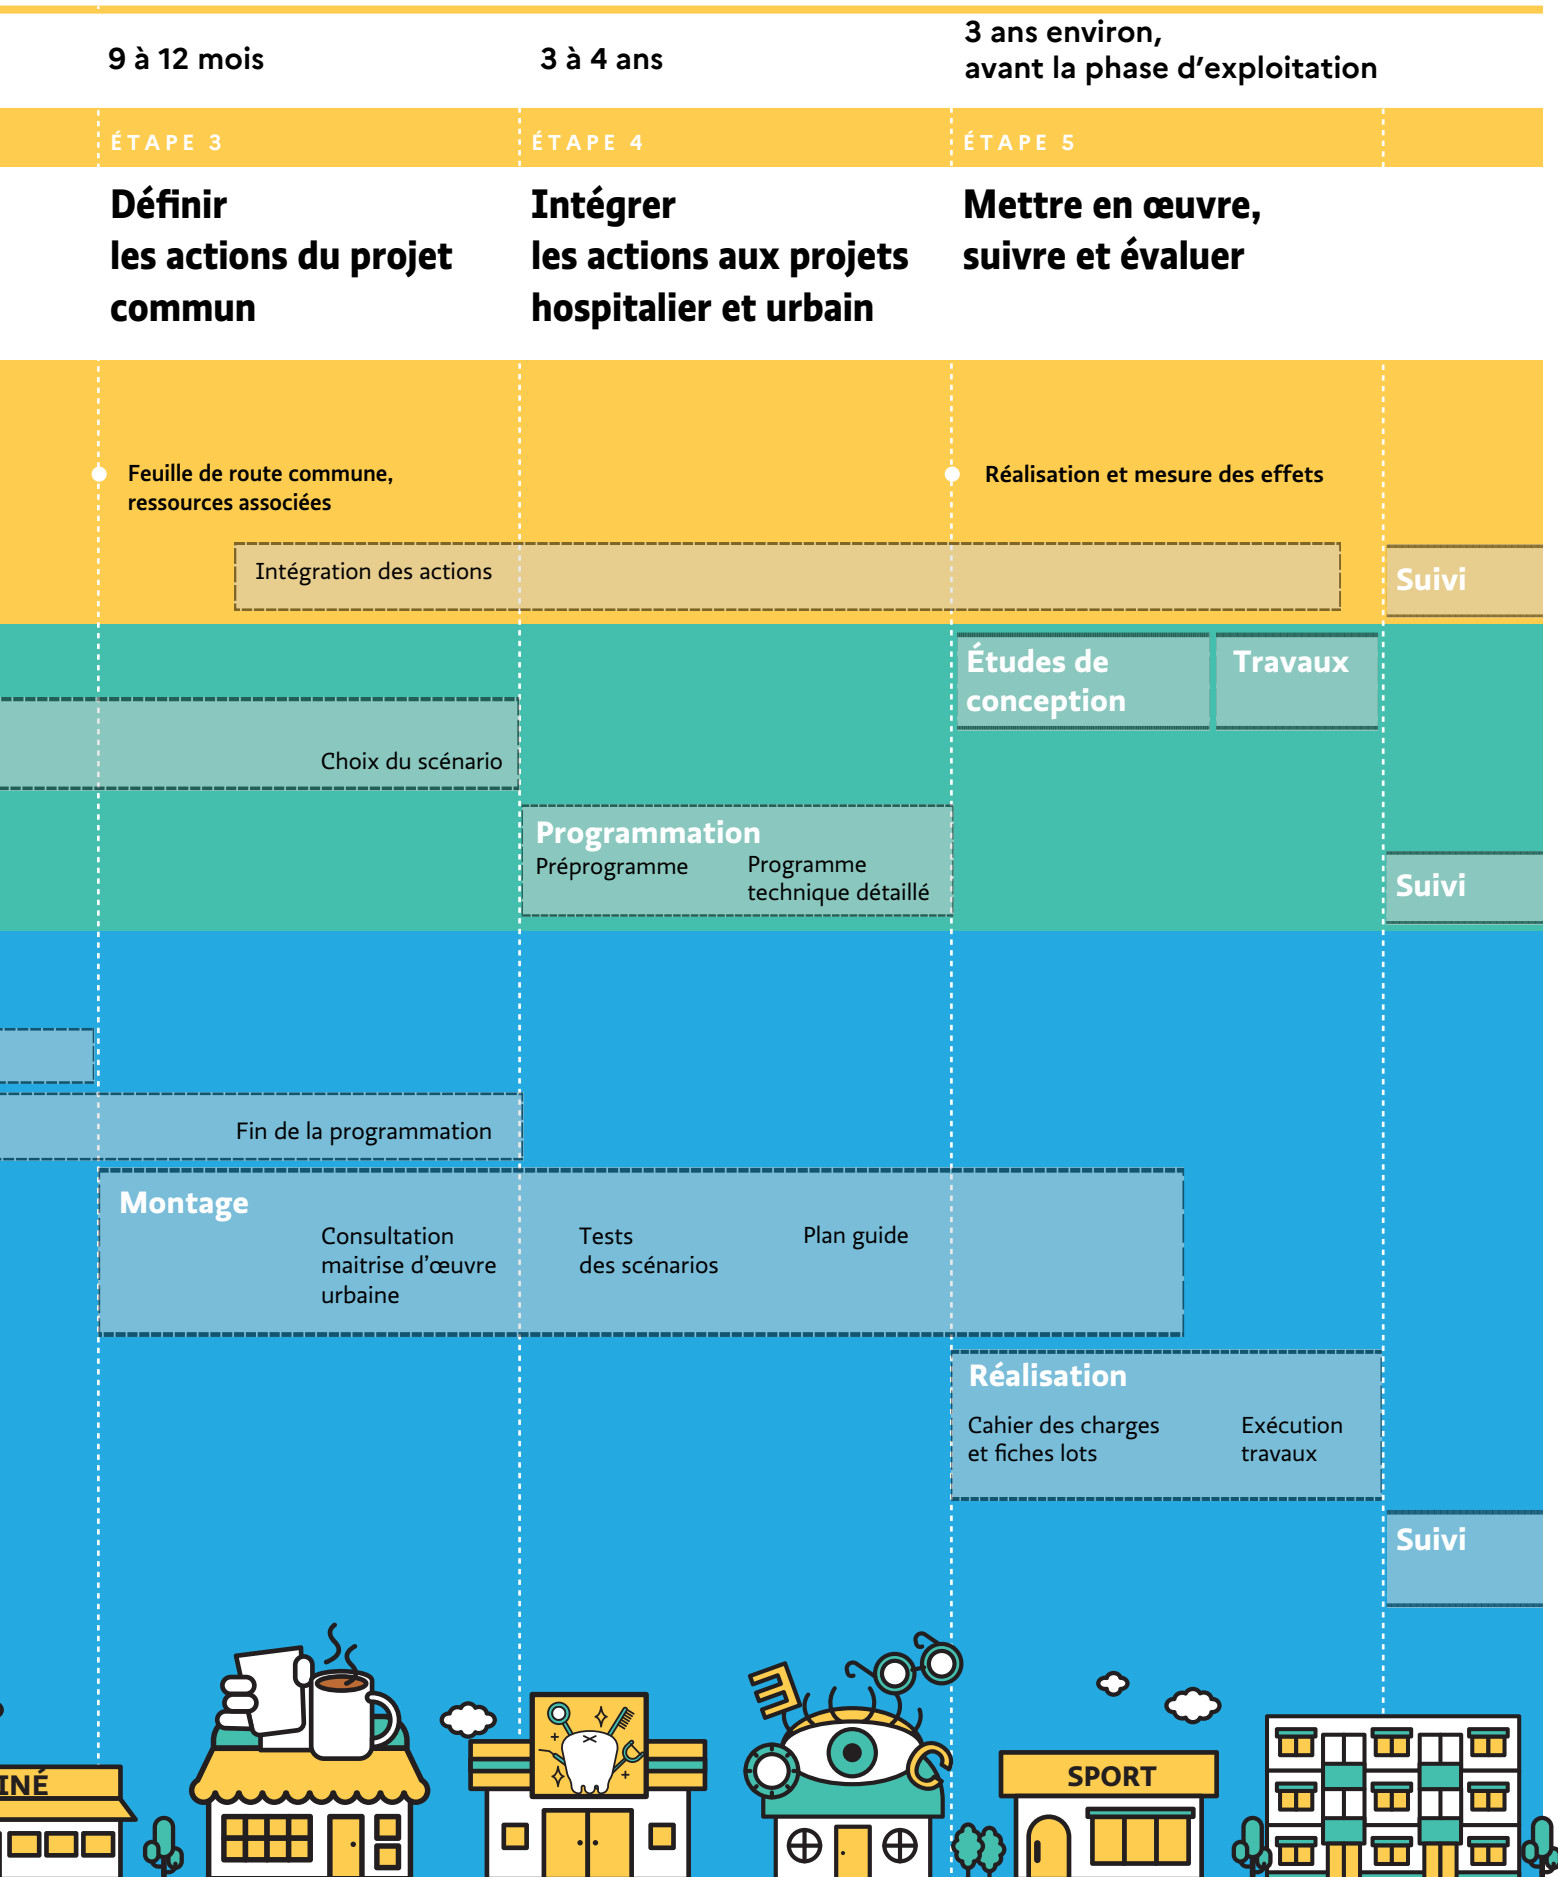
9 à 12 mois

3 à 4 ans

3 ans environ, avant la phase d'exploitation

ÉTAPE 3

ÉTAPE 4

ÉTAPE 5

Définir les actions du projet commun

Intégrer les actions aux projets hospitalier et urbain

Mettre en œuvre, suivre et évaluer

Feuille de route commune, ressources associées

Réalisation et mesure des effets

Intégration des actions

Suivi

Études de conception

Travaux

Choix du scénario

Programmation
Préprogramme
Programme technique détaillé

Suivi

Fin de la programmation

Montage
Consultation maitrise d'œuvre urbaine
Tests des scénarios
Plan guide

Réalisation
Cahier des charges et fiches lots
Exécution travaux

Suivi

INÉ

SPORT